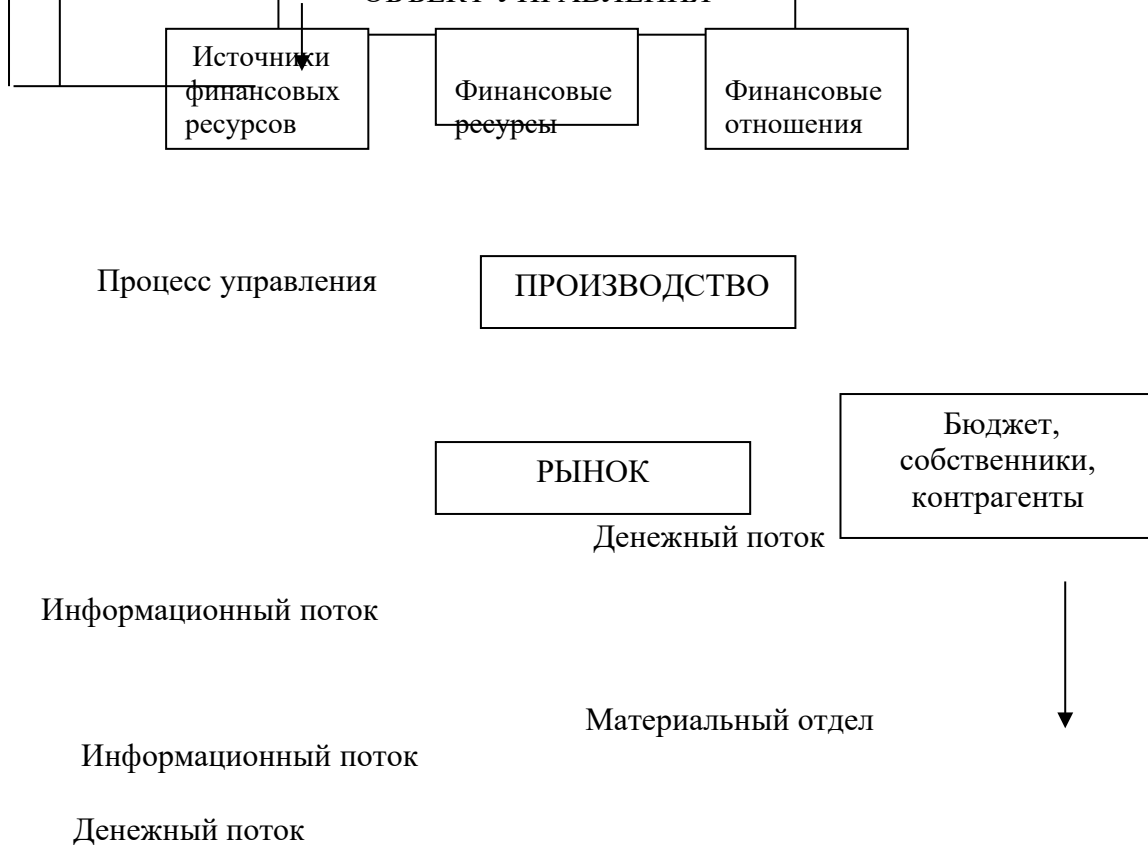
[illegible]

Источники финансовых ресурсов

Финансовые ресурсы

Финансовые отношения

Процесс управления

ПРОИЗВОДСТВО

Бюджет, собственники, контрагенты

РЫНОК

Денежный поток

Информационный поток

Материальный отдел

Информационный поток

Денежный поток